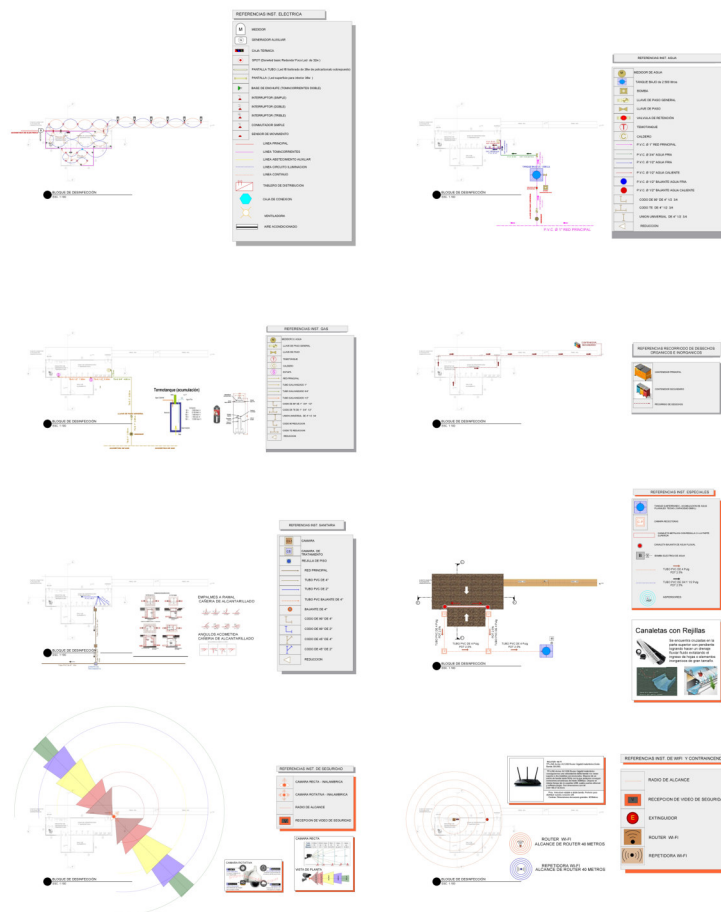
REFERENCIAS INST. ELECTRICA

MEDIDOR
GENERADOR AUXILIAR
CAJA TERMICA
SPOT
PANTALLA TUBO
PANTALLA
BARO DE ENCHUFE
INTERRUPTOR (SIMPLE)
INTERRUPTOR (DOBLE)
INTERRUPTOR (TRIPLE)
CONMUTADOR SIMPLE
SENSOR DE MOVIMIENTO
LINEA PRINCIPAL
LINEA TOMACORRIENTES
LINEA ABASTECIMIENTO AUXILIAR
LINEA CIRCUITO ILUMINACION
LINEA CONTINUO
TABLERO DE DISTRIBUCION
CAJA DE CONEXION
VENTILADORA
AIRE ACONDICIONADO

BLOQUE DE DESINFECCIÓN
ESC. 1:100

REFERENCIAS INST. AGUA

MEDIDOR DE AGUA
TANQUE
BOMBA
LLAVE DE PASO GENERAL
LLAVE DE PASO
VALVULA DE RETENCION
TERMOTANQUE
CALDERA
P.V.C. Ø 1" RED PRINCIPAL
P.V.C. Ø 3/4" AGUA FRIA
P.V.C. Ø 1/2" AGUA FRIA
P.V.C. Ø 1/2" AGUA CALIENTE
P.V.C. Ø 1/2" BAJANTE AGUA FRIA
P.V.C. Ø 1/2" BAJANTE AGUA CALIENTE
CODO DE 90° DE 4" 1/2 3/4
CODO TE DE 4" 1/2 3/4
UNION GENERAL DE 4" 1/2 3/4
REDUCCION

P.V.C. Ø 1" RED PRINCIPAL

BLOQUE DE DESINFECCIÓN
ESC. 1:100

REFERENCIAS INST. GAS

Termotanque (acumulación)

BLOQUE DE DESINFECCIÓN
ESC. 1:100

REFERENCIAS RECORRIDO DE DESECHOS ORGANICOS E INORGANICOS

BLOQUE DE DESINFECCIÓN
ESC. 1:100

REFERENCIAS INST. SANITARIA

CAMARA
CAMARA DE TRATAMIENTO
REJILLA DE PISO
RED PRINCIPAL
TUBO PVC Ø 4"
TUBO PVC Ø 2"
TUBO PVC BAJANTE Ø 4"
BAJANTE Ø 4"
CODO DE 90° DE 4"
CODO DE 45° DE 4"
CODO DE 90° DE 2"
REDUCCION

EMPALMES A RAMAL
CAÑERIA DE ALCANTARILLADO

ANGULOS ACOMETIDA
CAÑERIA DE ALCANTARILLADO

REFERENCIAS INST. ESPECIALES

Canaletas con Rejillas

BLOQUE DE DESINFECCIÓN
ESC. 1:100

REFERENCIAS INST. DE SEGURIDAD

CAMARA RECTA - MALLAMERICA
CAMARA ROTATIVA - MALLAMERICA
RADIO DE ALCANCE
RECEPCION DE VIDEO DE SEGURIDAD

CAMARA RECTA
CAMARA ROTATIVA
VISTA DE PLANTA

BLOQUE DE DESINFECCIÓN
ESC. 1:100

REFERENCIAS INST. DE WIFI Y CONTRAINCENDIO

RADIO DE ALCANCE
RECEPCION DE VIDEO DE SEGURIDAD
EXTINGUIDOR
ROUTER WI-FI
REPETIDORA WI-FI

ROUTER WI-FI
ALCANCE DE ROUTER 40 METROS

REPETIDORA WI-FI
ALCANCE DE ROUTER 40 METROS

BLOQUE DE DESINFECCIÓN
ESC. 1:100